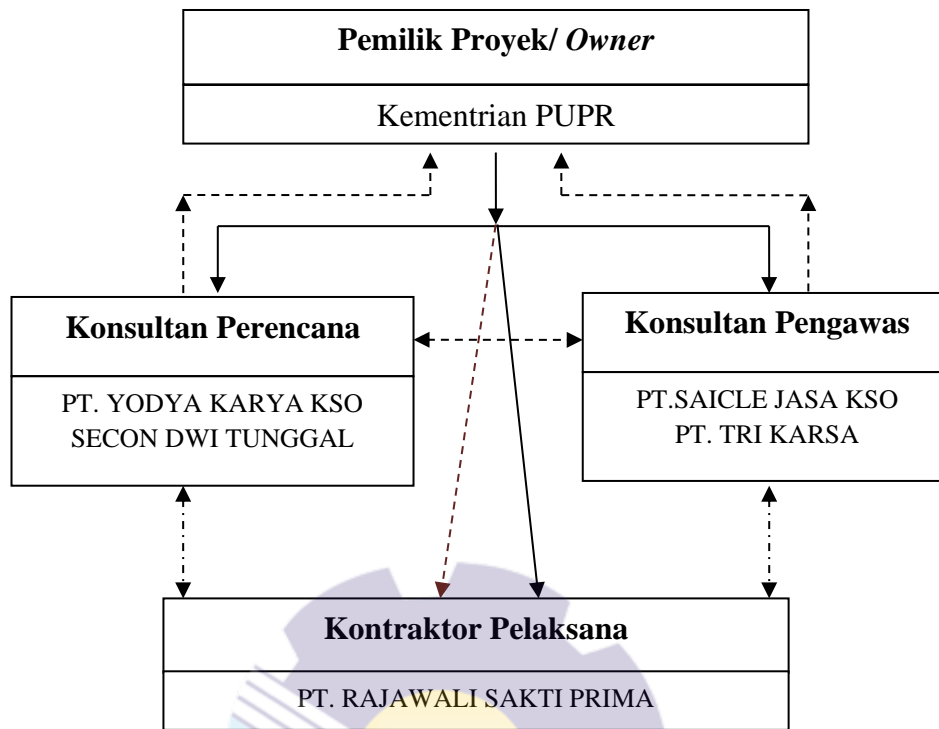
Pemilik Proyek/ Owner

Kementrian PUPR

Konsultan Perencana

PT. YODYA KARYA KSO SECON DWI TUNGGAL

Konsultan Pengawas

PT.SAICLE JASA KSO PT. TRI KARSA

Kontraktor Pelaksana

PT. RAJAWALI SAKTI PRIMA